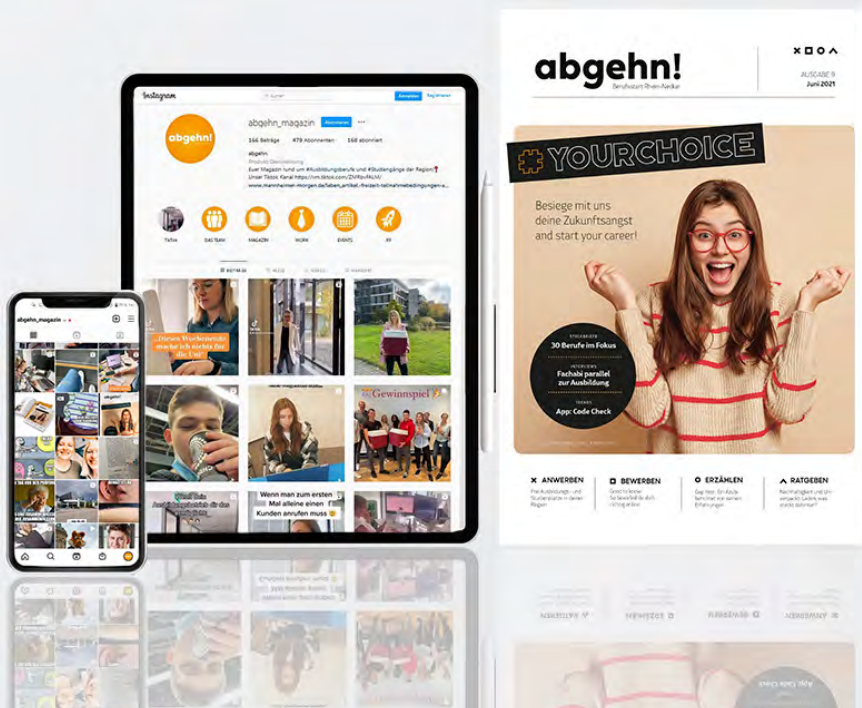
Instagram

Suche

Anmelden Registrieren

abgehn!

abgehn_magazin Abonnieren

166 Beiträge 479 Abonnenten 168 abonniert

abgehn

Euer Magazin rund um #Ausbildungsberufe und #Studiengänge der Region!

Unser Tiktok Kanal https://vm.tiktok.com/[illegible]

www.mannheimer-morgen.de/leben_artikel,-freizeit-teilnahmebedingungen-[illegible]

TikTok DAS TEAM MAGAZIN WORK EVENTS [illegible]

BEITRÄGE REELS VIDEOS MARKIERT

„Dieses Wochenende mache ich nichts für die Uni"

Gewinnspiel

Wenn man zum ersten Mal alleine einen Kunden anrufen muss

abgehn_magazin

abgehn!

Berufsstart Rhein-Neckar

AUSGABE 9
Juni 2021

#YOURCHOICE

Besiege mit uns deine Zukunftsangst and start your career!

STECKBRIEFE
30 Berufe im Fokus

INTERVIEWS
Fachabi parallel zur Ausbildung

TRENDS
App: Code Check

ANWERBEN
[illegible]

BEWERBEN
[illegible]

ERZÄHLEN
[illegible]

RATGEBEN
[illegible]